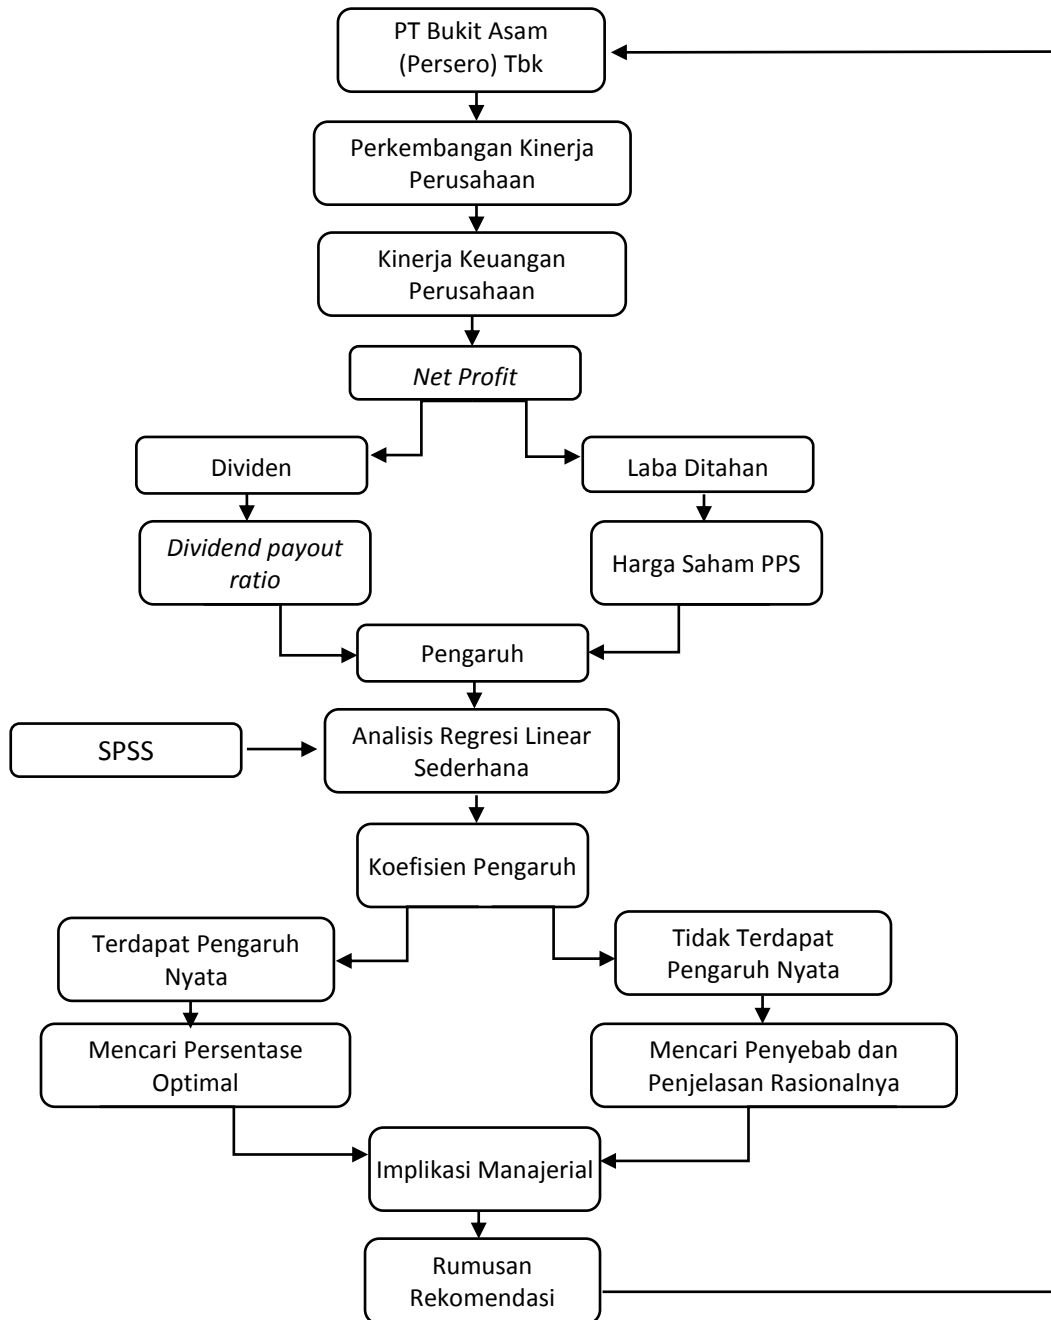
PT Bukit Asam (Persero) Tbk

Perkembangan Kinerja Perusahaan

Kinerja Keuangan Perusahaan

*Net Profit*

Dividen

Laba Ditahan

*Dividend payout ratio*

Harga Saham PPS

Pengaruh

SPSS

Analisis Regresi Linear Sederhana

Koefisien Pengaruh

Terdapat Pengaruh Nyata

Tidak Terdapat Pengaruh Nyata

Mencari Persentase Optimal

Mencari Penyebab dan Penjelasan Rasionalnya

Implikasi Manajerial

Rumusan Rekomendasi